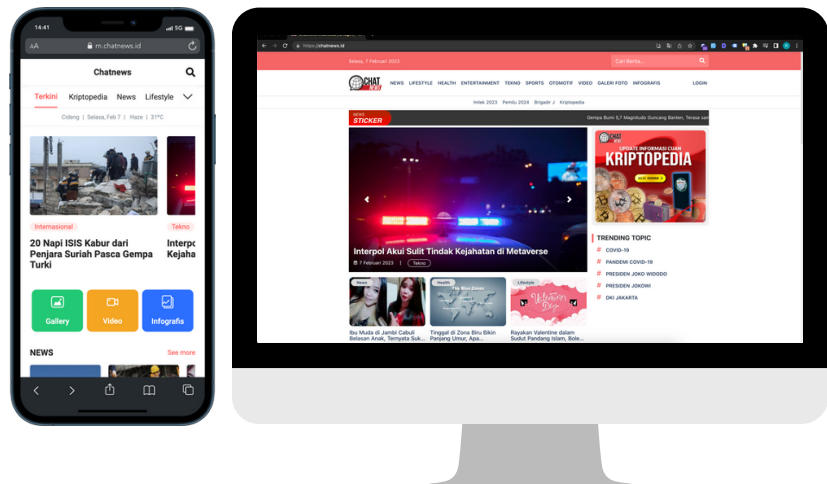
14:41 5G

AA m.chatnews.id

Chatnews

Terkini Kriptopedia News Lifestyle

Cideng | Selasa, Feb 7 | Haze | 31°C

Internasional

20 Napi ISIS Kabur dari Penjara Suriah Pasca Gempa Turki

Tekno

Interp Kejaha

Gallery

Video

Infografis

NEWS

See more

https://chatnews.id

Selasa, 7 Februari 2023

Cari Berita...

CHAT NEWS

NEWS LIFESTYLE HEALTH ENTERTAINMENT TEKNO SPORTS OTOMOTIF VIDEO GALERI FOTO INFOGRAFIS

LOGIN

Imlek 2023 Pemilu 2024 Brigadir J Kriptopedia

NEWS STICKER

Gempa Bumi 5,7 Magnitudo Guncang Banten, Terasa sam

Interpol Akui Sulit Tindak Kejahatan di Metaverse

7 Februari 2023 Tekno

UPDATE INFORMASI CUAN KRIPTOPEDIA

TRENDING TOPIC

COVID-19

PANDEMI COVID-19

PRESIDEN JOKO WIDODO

PRESIDEN JOKOWI

DKI JAKARTA

News

Ibu Muda di Jambi Cabuli Belasan Anak, Ternyata Suk...

Health

The Blue Zones

Tinggal di Zona Biru Bikin Panjang Umur, Apa...

Lifestyle

Valentine Day

Rayakan Valentine dalam Sudut Pandang Islam, Bole...